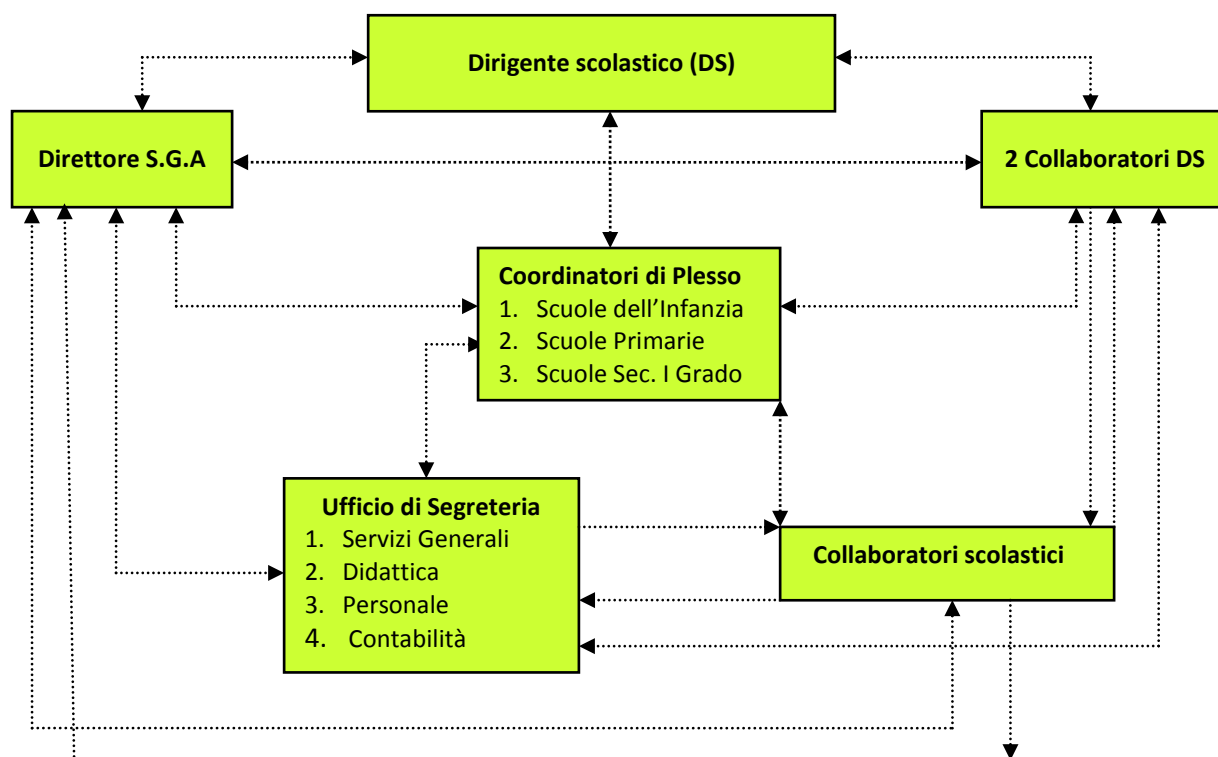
Dirigente scolastico (DS)

Direttore S.G.A

2 Collaboratori DS

Coordinatori di Plesso
1. Scuole dell'Infanzia
2. Scuole Primarie
3. Scuole Sec. I Grado

Ufficio di Segreteria
1. Servizi Generali
2. Didattica
3. Personale
4. Contabilità

Collaboratori scolastici